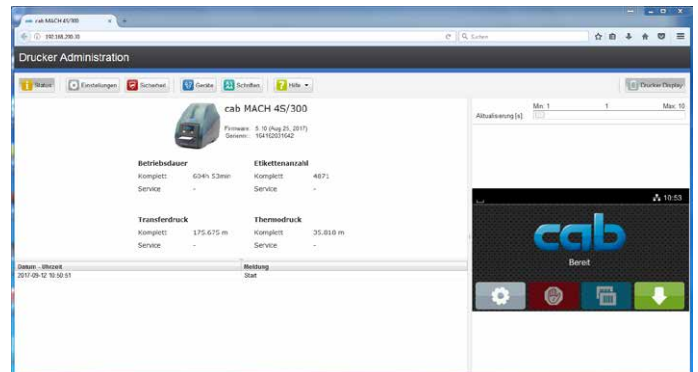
cab MACH 4S/300

192.168.200.30

Suchen

Drucker Administration

Status Einstellungen Sicherheit Geräte Schriften Hilfe

Drucker Display

cab MACH 4S/300

Firmware: 5.10 (Aug 25, 2017)
Serienr.: 164152031642

Betriebsdauer
Komplett 634h 53min
Service -

Etikettenanzahl
Komplett 4871
Service -

Transferdruck
Komplett 175.675 m
Service -

Thermodruck
Komplett 35.818 m
Service -

| Datum - Uhrzeit | Meldung |
|---|---|
| 2017-09-12 10:50:51 | Start |

Min. 1 1 Max. 10
Aktualisierung [s]:

10:53

cab

Bereit